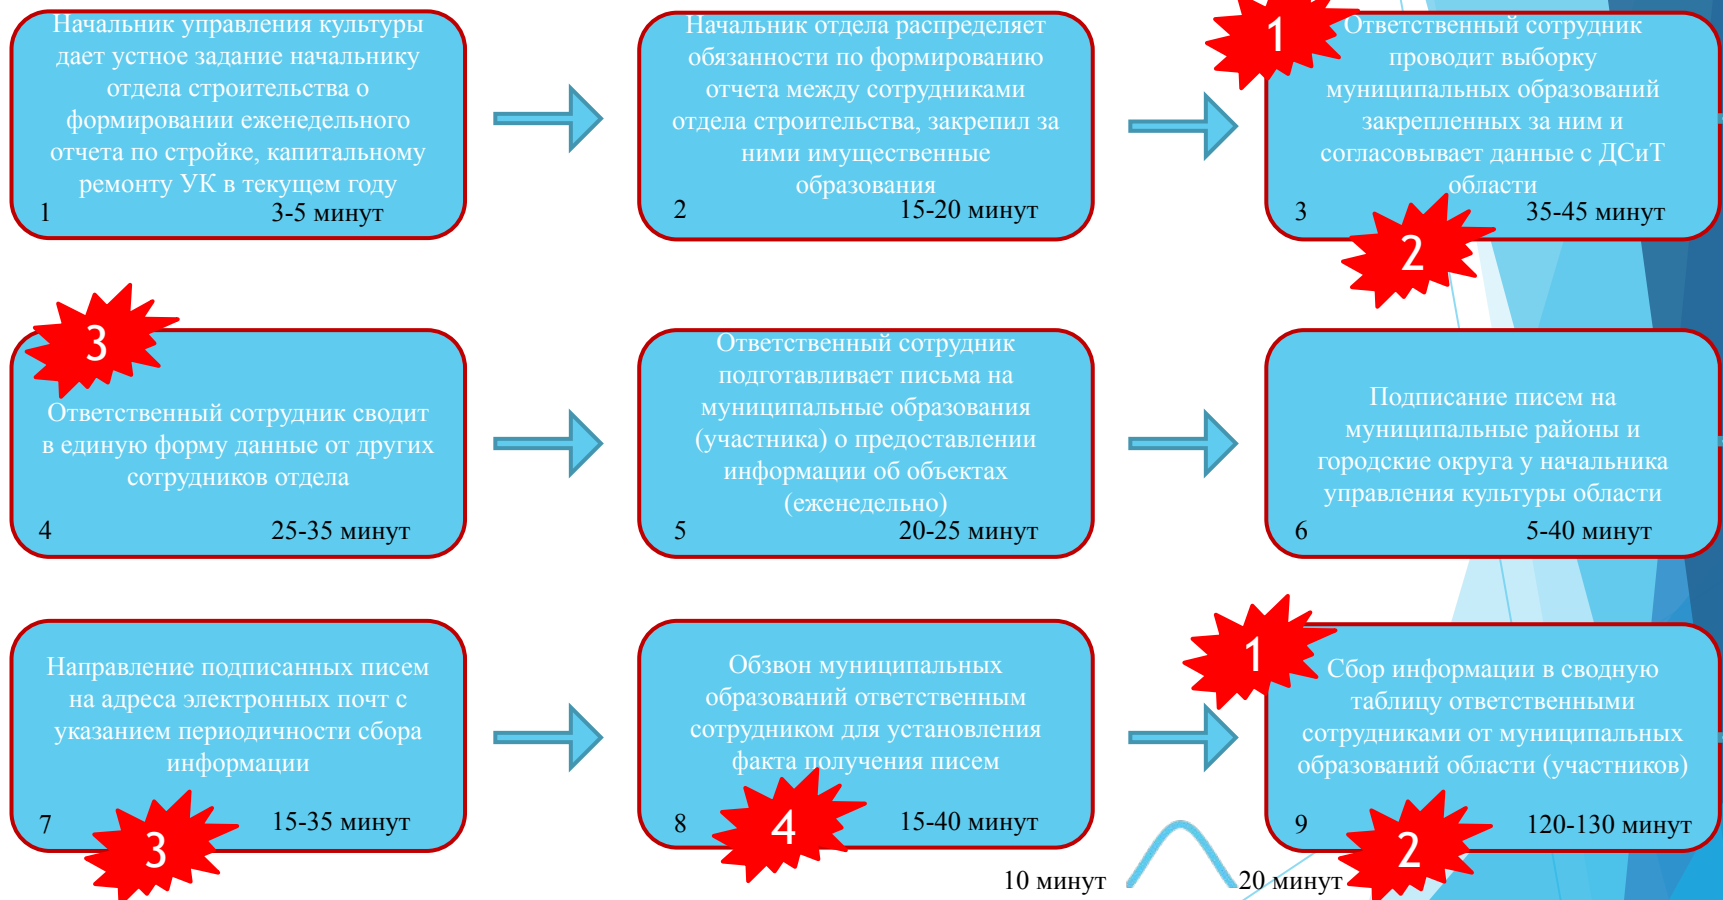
Начальник управления культуры дает устное задание начальнику отдела строительства о формировании еженедельного отчета по стройке, капитальному ремонту УК в текущем году
1 3-5 минут

Начальник отдела распределяет обязанности по формированию отчета между сотрудниками отдела строительства, закрепил за ними имущественные образования
2 15-20 минут

1
Ответственный сотрудник проводит выборку муниципальных образований закрепленных за ним и согласовывает данные с ДСиТ области
3 35-45 минут
2

3
Ответственный сотрудник сводит в единую форму данные от других сотрудников отдела
4 25-35 минут

Ответственный сотрудник подготавливает письма на муниципальные образования (участника) о предоставлении информации об объектах (еженедельно)
5 20-25 минут

Подписание писем на муниципальные районы и городские округа у начальника управления культуры области
6 5-40 минут

Направление подписанных писем на адреса электронных почт с указанием периодичности сбора информации
7 15-35 минут
3

Обзвон муниципальных образований ответственным сотрудником для установления факта получения писем
8 4 15-40 минут

1
Сбор информации в сводную таблицу ответственными сотрудниками от муниципальных образований области (участников)
9 2 120-130 минут

10 минут 20 минут